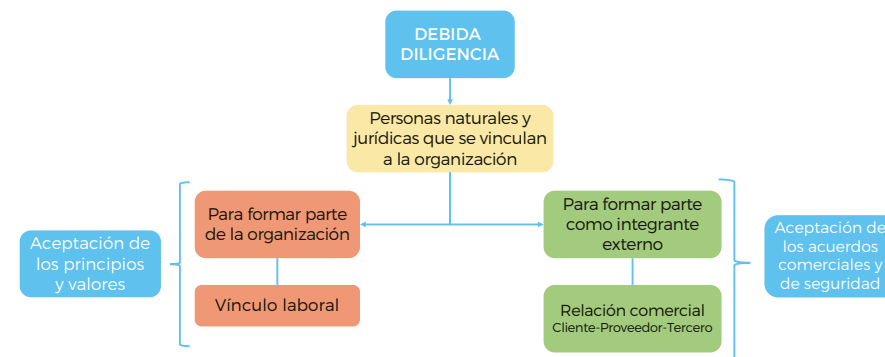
DEBIDA DILIGENCIA

Personas naturales y jurídicas que se vinculan a la organización

Aceptación de los principios y valores

Para formar parte de la organización

Vínculo laboral

Para formar parte como integrante externo

Relación comercial
Cliente-Proveedor-Tercero

Aceptación de los acuerdos comerciales y de seguridad